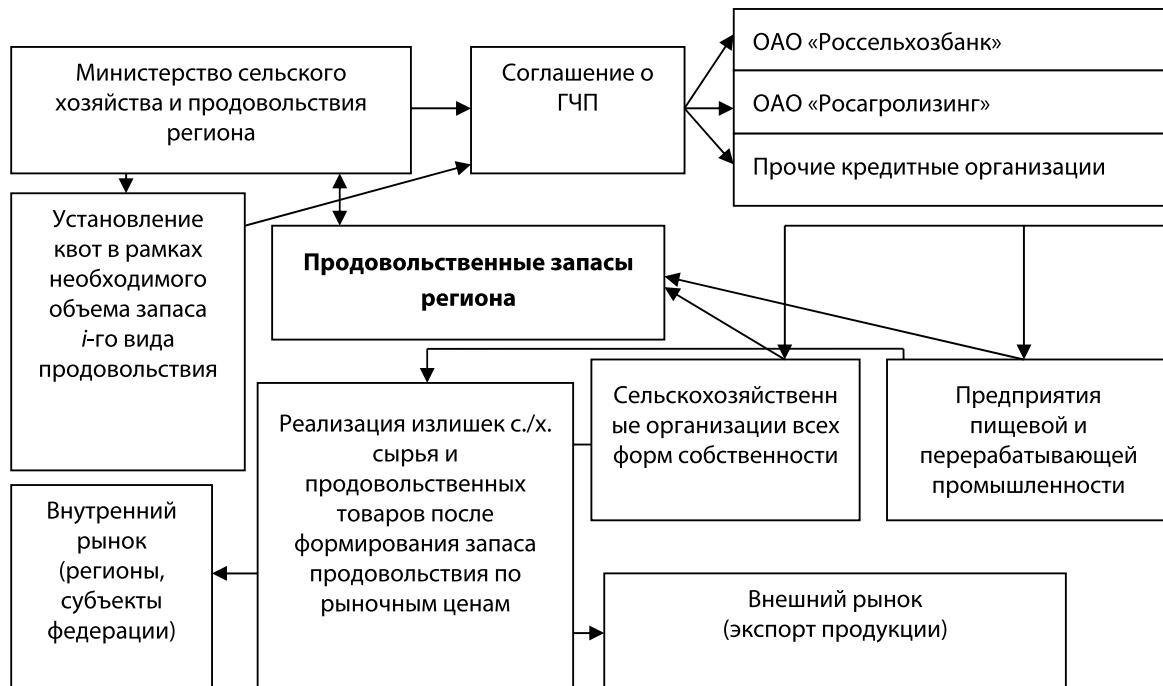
Министерство сельского хозяйства и продовольствия региона

Соглашение о ГЧП

ОАО «Россельхозбанк»

ОАО «Росагролизинг»

Прочие кредитные организации

Установление квот в рамках необходимого объема запаса $i$-го вида продовольствия

**Продовольственные запасы региона**

Сельскохозяйственн ые организации всех форм собственности

Предприятия пищевой и перерабатывающей промышленности

Реализация излишек с./х. сырья и продовольственных товаров после формирования запаса продовольствия по рыночным ценам

Внутренний рынок (регионы, субъекты федерации)

Внешний рынок (экспорт продукции)